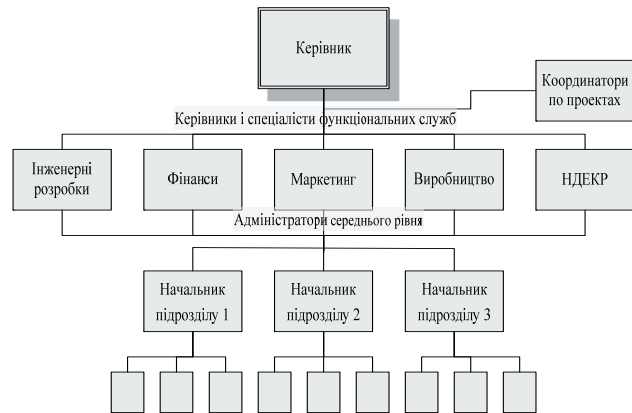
Керівник

Координатори по проектах

Керівники і спеціалісти функціональних служб

Інженерні розробки

Фінанси

Маркетинг

Виробництво

НДЕКР

Адміністратори середнього рівня

Начальник підрозділу 1

Начальник підрозділу 2

Начальник підрозділу 3